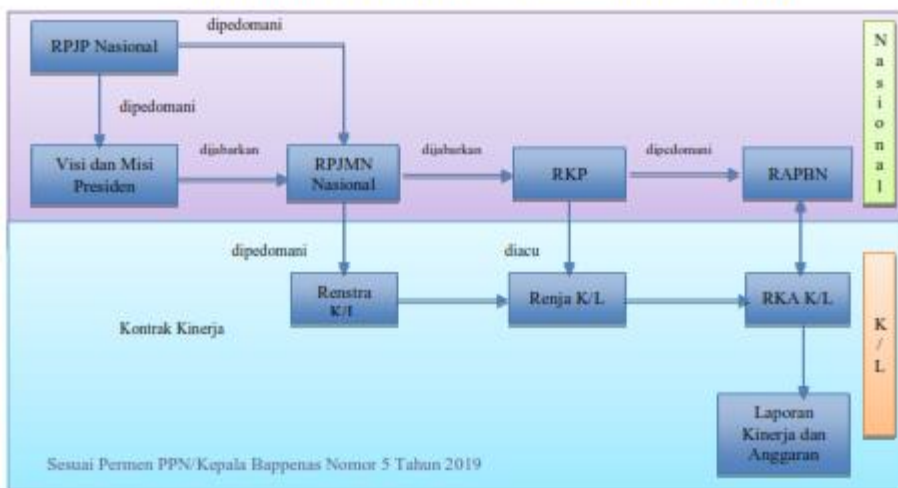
RPJP Nasional

dipedomani

dipedomani

Visi dan Misi Presiden

dijabarkan

RPJMN Nasional

dijabarkan

RKP

dipedomani

RAPBN

N a s i o n a l

dipedomani

diacu

Renstra K/L

Renja K/L

RKA K/L

Kontrak Kinerja

K / L

Laporan Kinerja dan Anggaran

Sesuai Permen PPN/Kepala Bappenas Nomor 5 Tahun 2019